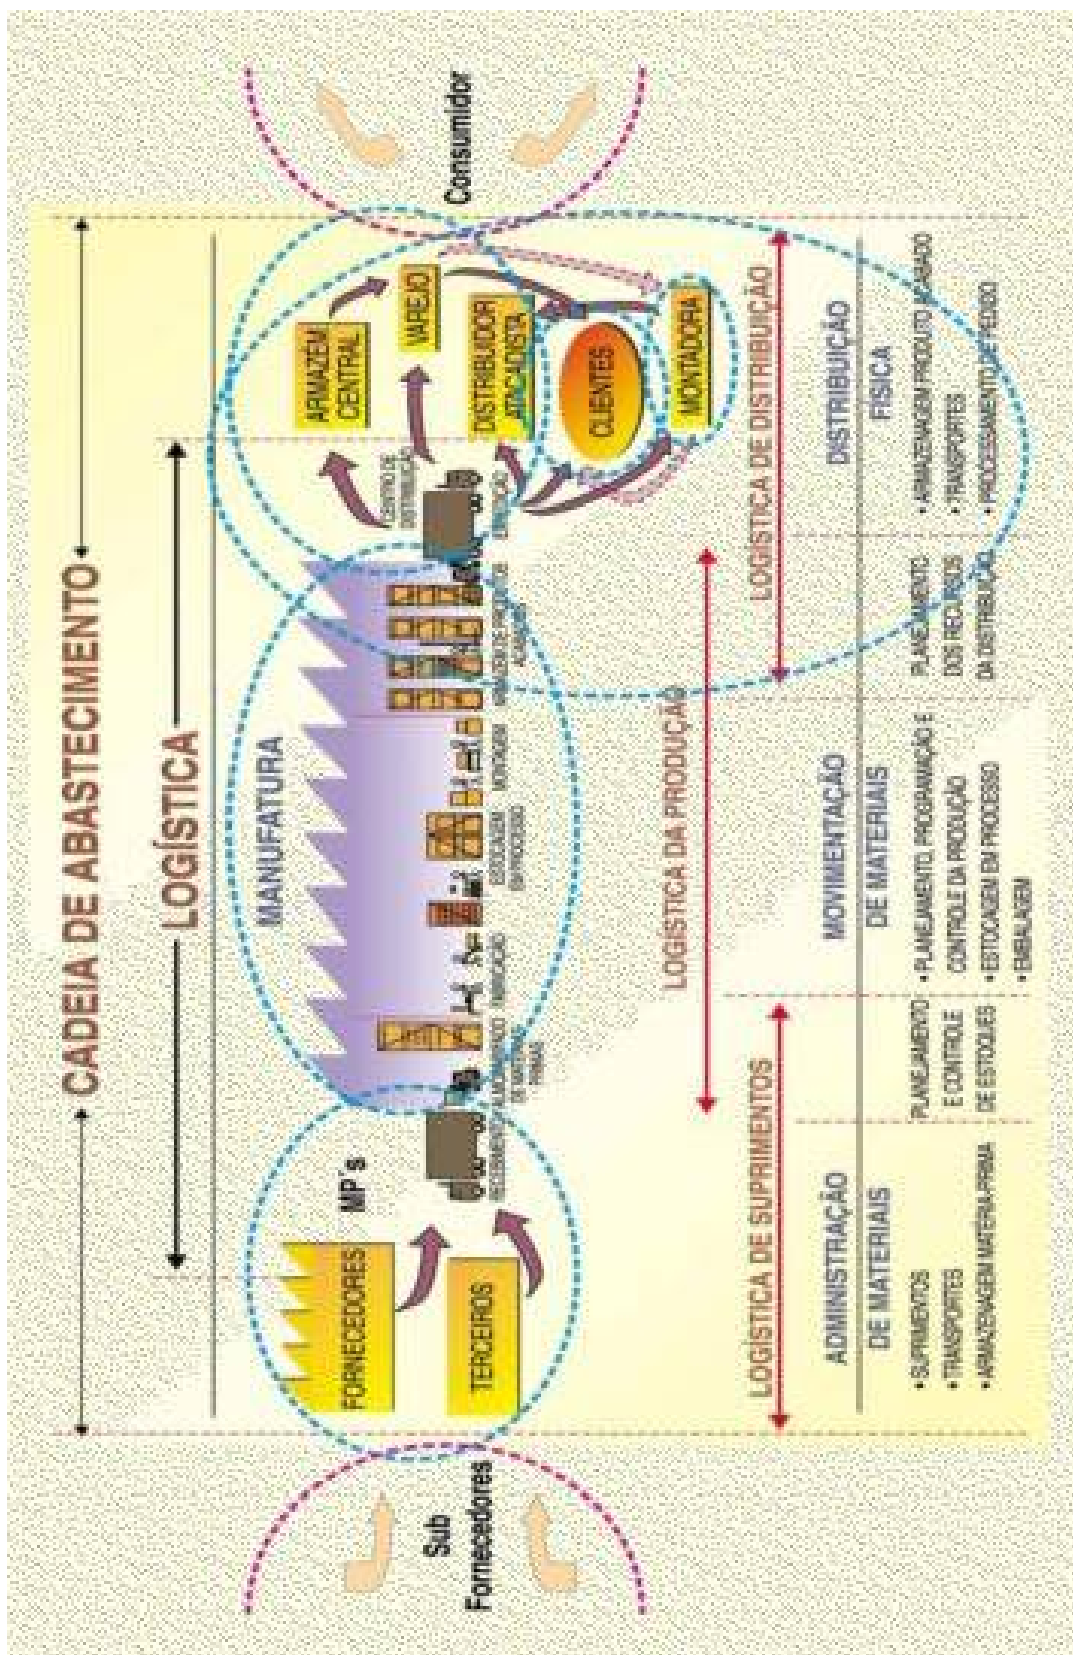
CADEIA DE ABASTECIMENTO

LOGÍSTICA

Sub Fornecedores

Consumidor

FORNECEDORES

TERCEIROS

MP's

RECEBIMENTO

ALMOXARIFADO DE MATÉRIAS PRIMAS

FABRICAÇÃO

ESTOCAGEM EM PROCESSO

MONTAGEM

ARMAZÉM DE PRODUTOS ACABADOS

EXPEDIÇÃO

CENTRO DE DISTRIBUIÇÃO

MANUFATURA

ARMAZÉM CENTRAL

VAREJO

DISTRIBUIDOR ATACADISTA

CLIENTES

MONTADORA

LOGÍSTICA DE SUPRIMENTOS

LOGÍSTICA DA PRODUÇÃO

LOGÍSTICA DE DISTRIBUIÇÃO

ADMINISTRAÇÃO DE MATERIAIS

• SUPRIMENTOS
• TRANSPORTES
• ARMAZENAGEM MATÉRIA PRIMA

PLANEJAMENTO E CONTROLE DE ESTOQUES

MOVIMENTAÇÃO DE MATERIAIS

• PLANEJAMENTO, PROGRAMAÇÃO E CONTROLE DA PRODUÇÃO
• ESTOCAGEM EM PROCESSO
• EMBALAGEM

PLANEJAMENTO DOS RECURSOS DA DISTRIBUIÇÃO

DISTRIBUIÇÃO FÍSICA

• ARMAZENAGEM PRODUTO ACABADO
• TRANSPORTES
• PROCESSAMENTO DE PEDIDO